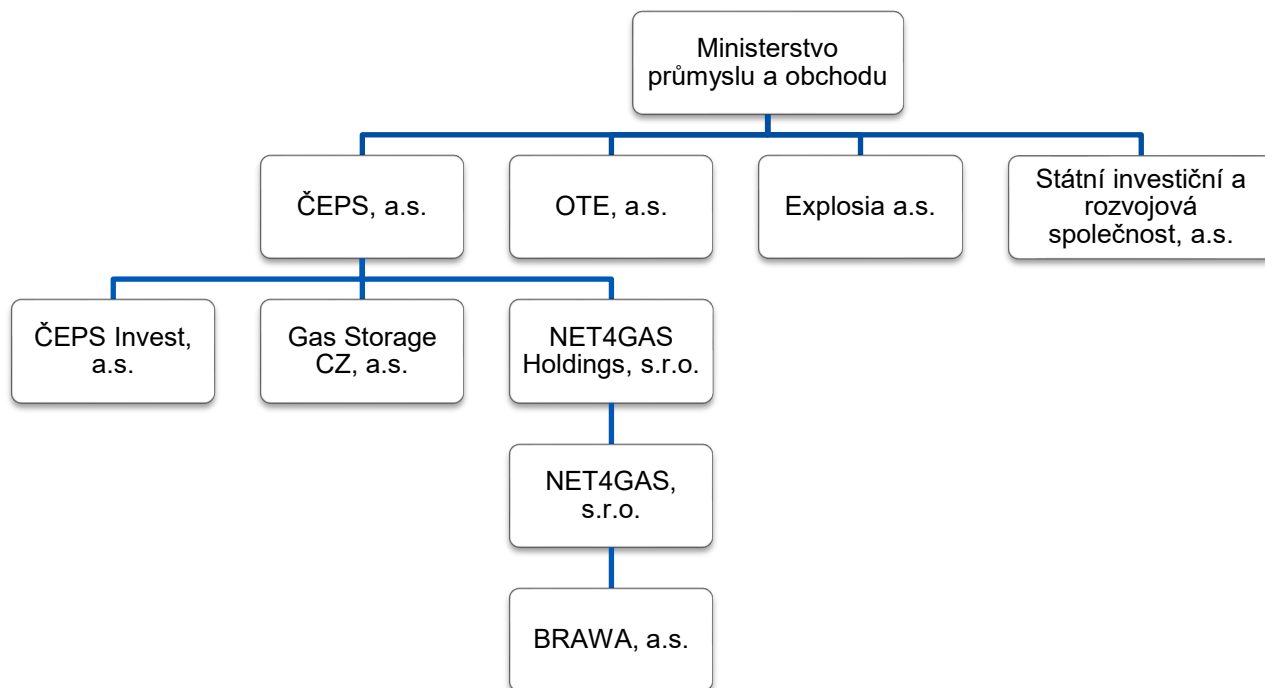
Ministerstvo průmyslu a obchodu

ČEPS, a.s.

OTE, a.s.

Explosia a.s.

Státní investiční a rozvojová společnost, a.s.

ČEPS Invest, a.s.

Gas Storage CZ, a.s.

NET4GAS Holdings, s.r.o.

NET4GAS, s.r.o.

BRAWA, a.s.